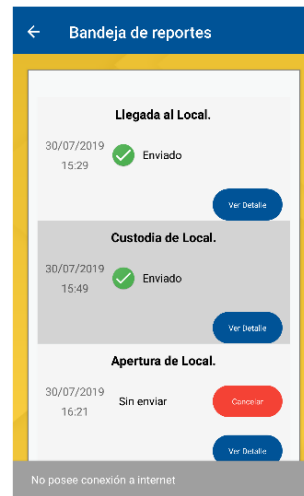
Bandeja de reportes

Llegada al Local.

30/07/2019
15:29

Enviado

Ver Detalle

Custodia de Local.

30/07/2019
15:49

Enviado

Ver Detalle

Apertura de Local.

30/07/2019
16:21

Sin enviar

Cancelar

Ver Detalle

No posee conexión a internet